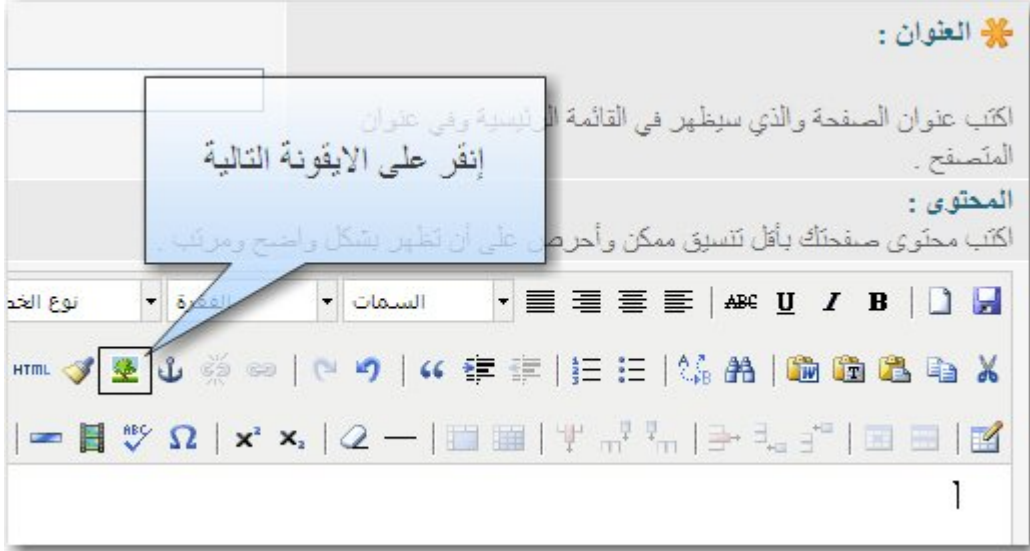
العنوان :

اكتب عنوان الصفحة والذي سيظهر في القائمة الرئيسية وفي عنوان المتصفح .

إنقر على الايقونة التالية

المحتوى :

اكتب محتوى صفحتك بأقل تنسيق ممكن وأحرص على أن تظهر بشكل واضح ومرتب .

السمات

الفقرة

نوع الخ

ABC U I B

HTML

$x^2$ $x_2$

ا